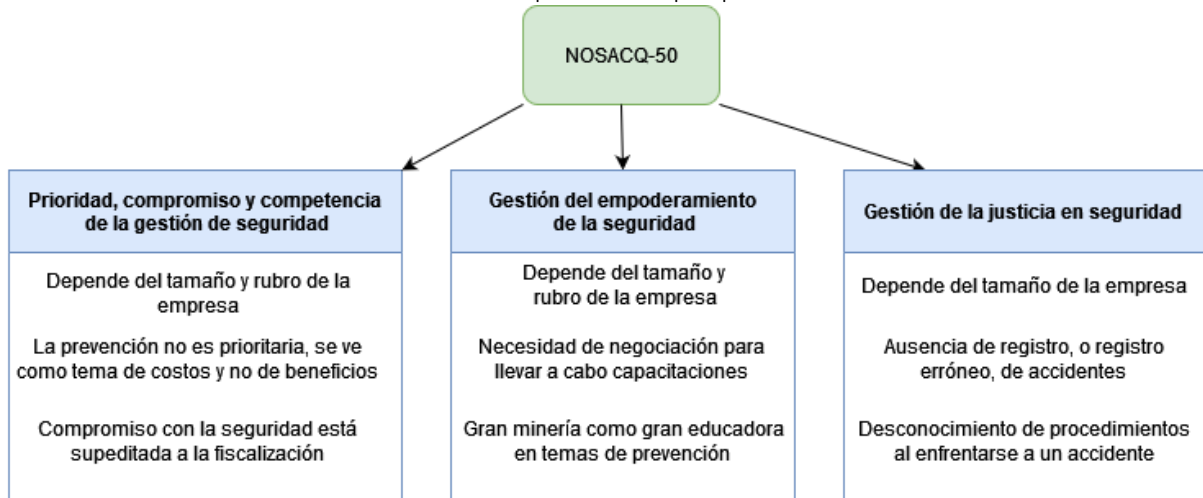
NOSACQ-50

Prioridad, compromiso y competencia de la gestión de seguridad

Depende del tamaño y rubro de la empresa

La prevención no es prioritaria, se ve como tema de costos y no de beneficios

Compromiso con la seguridad está supeditada a la fiscalización

Gestión del empoderamiento de la seguridad

Depende del tamaño y rubro de la empresa

Necesidad de negociación para llevar a cabo capacitaciones

Gran minería como gran educadora en temas de prevención

Gestión de la justicia en seguridad

Depende del tamaño de la empresa

Ausencia de registro, o registro erróneo, de accidentes

Desconocimiento de procedimientos al enfrentarse a un accidente